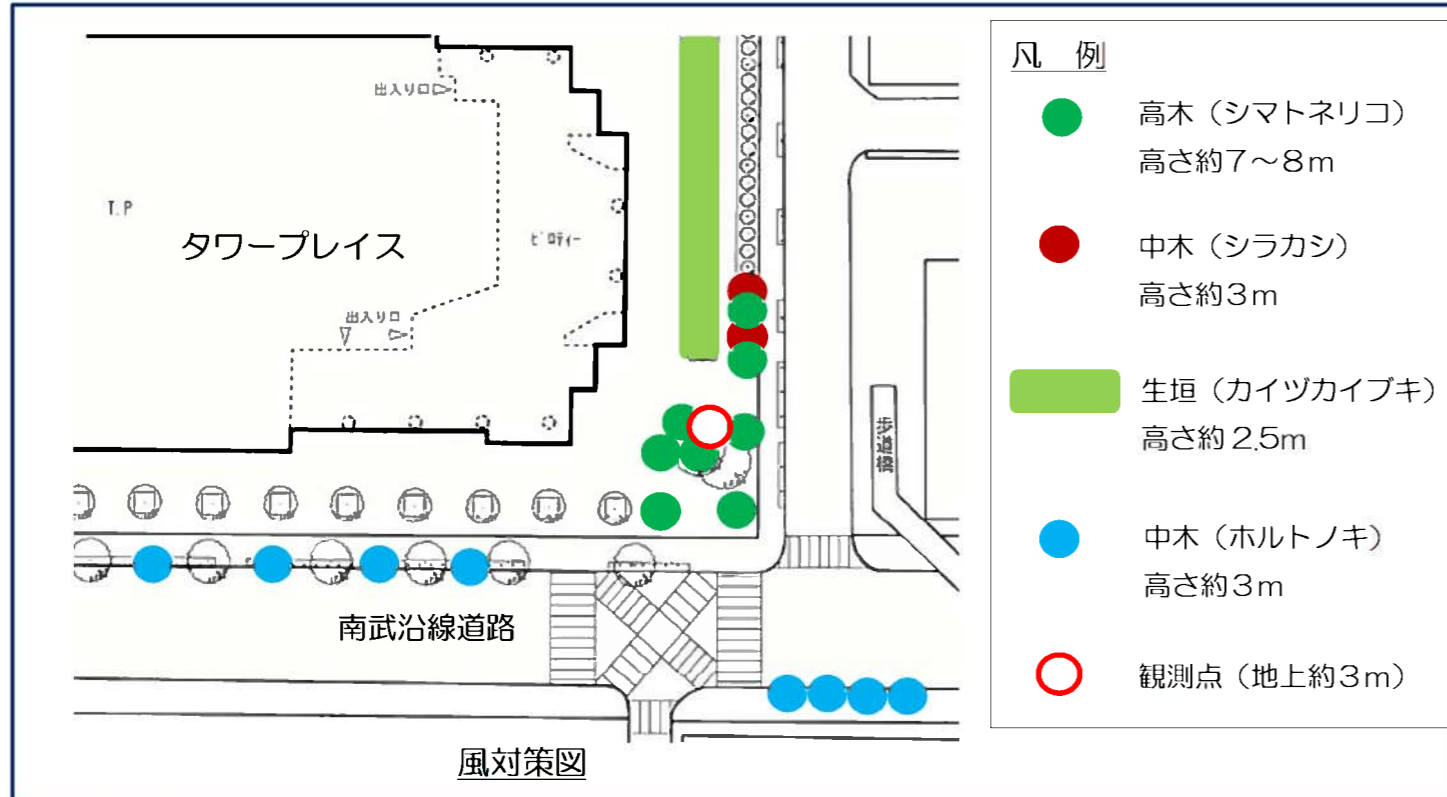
出入り口

T.P

タワープレイス

ピロティー

出入り口

歩道橋

南武沿線道路

風対策図

凡　例

高木（シマトネリコ）
高さ約7～8m

中木（シラカシ）
高さ約3m

生垣（カイヅカイブキ）
高さ約2.5m

中木（ホルトノキ）
高さ約3m

観測点（地上約3m）